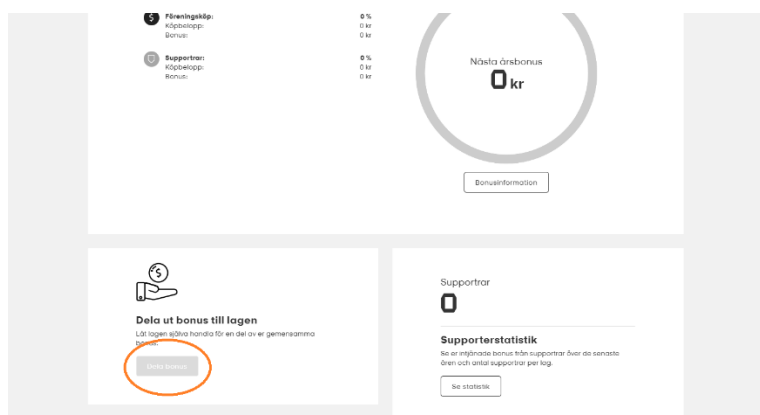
Föreningsköp:
Köpbelopp:
Bonus:
0 %
0 kr
0 kr

Supportrar:
Köpbelopp:
Bonus:
0 %
0 kr
0 kr

Nästa årsbonus
0 kr

Bonusinformation

Dela ut bonus till lagen
Låt lagen själva handla för en del av er gemensamma bonus.

Dela bonus

Supportrar
0

Supporterstatistik
Se er intjänade bonus från supportrar över de senaste åren och antal supportrar per lag.

Se statistik